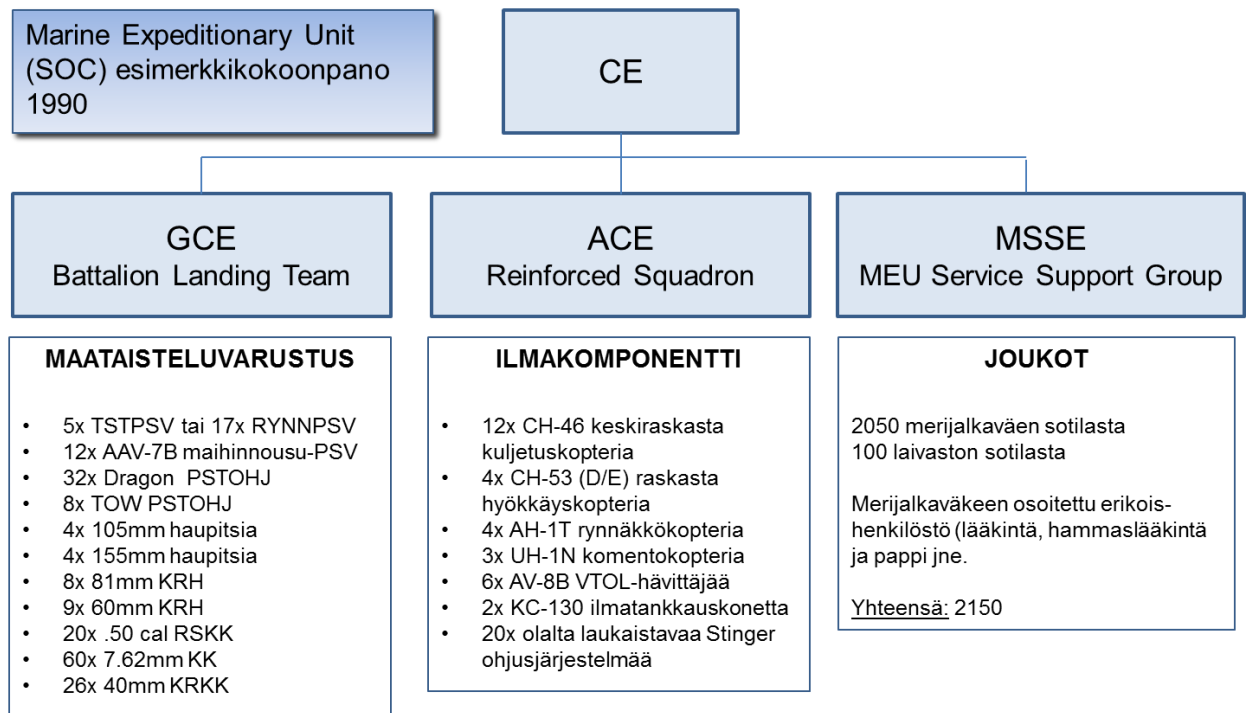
Marine Expeditionary Unit (SOC) esimerkkikokoonpano 1990

CE

GCE
Battalion Landing Team

ACE
Reinforced Squadron

MSSE
MEU Service Support Group

MAATAISTELUVARUSTUS

- 5x TSTPSV tai 17x RYNNPSV
- 12x AAV-7B maihinnousu-PSV
- 32x Dragon PSTOHJ
- 8x TOW PSTOHJ
- 4x 105mm haupitsia
- 4x 155mm haupitsia
- 8x 81mm KRH
- 9x 60mm KRH
- 20x .50 cal RSKK
- 60x 7.62mm KK
- 26x 40mm KRKK

ILMAKOMPONENTTI

- 12x CH-46 keskiraskasta kuljetuskopteria
- 4x CH-53 (D/E) raskasta hyökkäyskopteria
- 4x AH-1T rynnäkkökopteria
- 3x UH-1N komentokopteria
- 6x AV-8B VTOL-hävittäjää
- 2x KC-130 ilmatankkauskonetta
- 20x olalta laukaistavaa Stinger ohjusjärjestelmää

JOUKOT

2050 merijalkaväen sotilasta
100 laivaston sotilasta

Merijalkaväkeen osoitettu erikoishenkilöstö (lääkintä, hammaslääkintä ja pappi jne.

Yhteensä: 2150